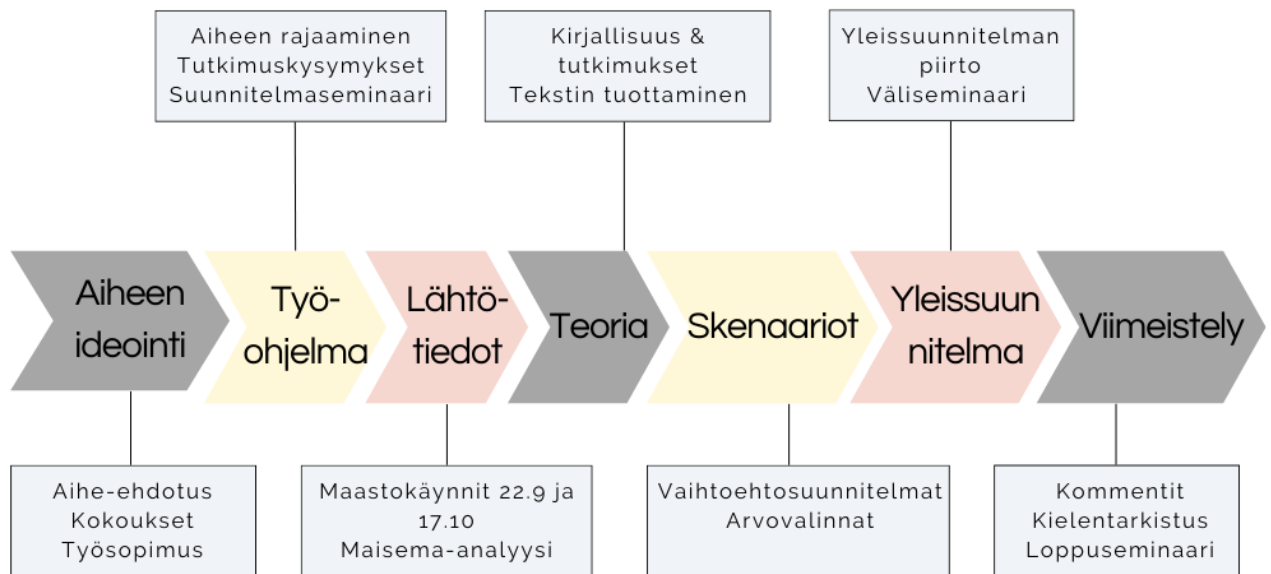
Aiheen rajaaminen
Tutkimuskysymykset
Suunnitelmaseminaari

Kirjallisuus & tutkimukset
Tekstin tuottaminen

Yleissuunnitelman piirto
Väliseminaari

Aiheen ideointi

Työ-ohjelma

Lähtö-tiedot

Teoria

Skenaariot

Yleissuun nitelma

Viimeistely

Aihe-ehdotus
Kokoukset
Työsopimus

Maastokäynnit 22.9 ja 17.10
Maisema-analyysi

Vaihtoehtosuunnitelmat
Arvovalinnat

Kommentit
Kielentarkistus
Loppuseminaari